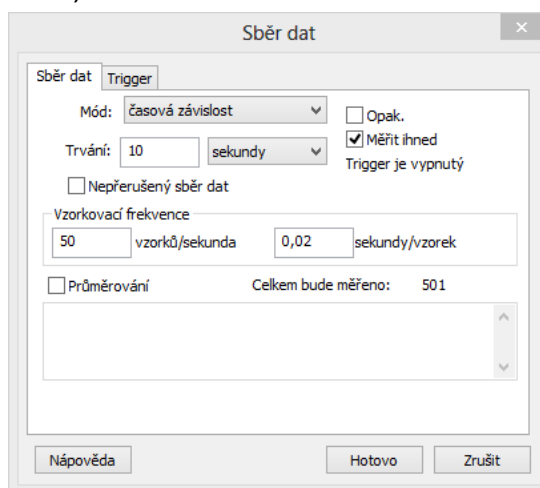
Sběr dat

Sběr dat | Trigger

Mód: časová závislost

Opak.

Měřit ihned

Trvání: 10 sekundy

Trigger je vypnutý

Nepřerušený sběr dat

Vzorkovací frekvence

50 vzorků/sekunda 0,02 sekundy/vzorek

Průměrování

Celkem bude měřeno: 501

Nápověda

Hotovo

Zrušit